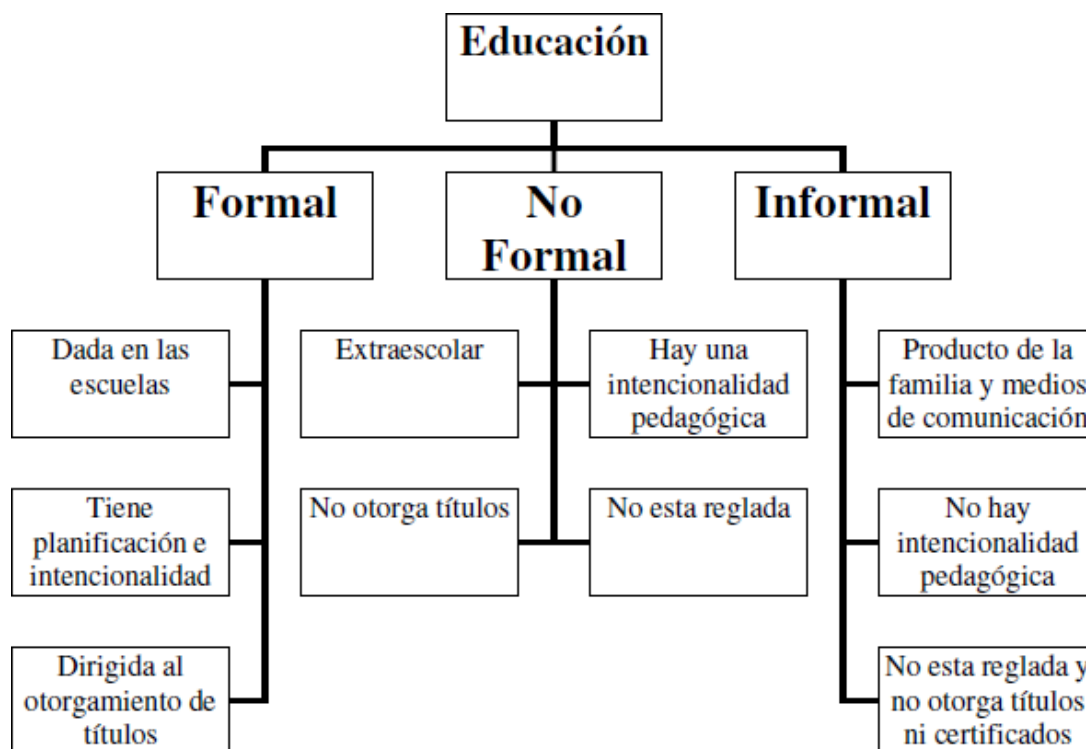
Educación

Formal

No Formal

Informal

Dada en las escuelas

Tiene planificación e intencionalidad

Dirigida al otorgamiento de títulos

Extraescolar

Hay una intencionalidad pedagógica

No otorga títulos

No esta reglada

Producto de la familia y medios de comunicación

No hay intencionalidad pedagógica

No esta reglada y no otorga títulos ni certificados